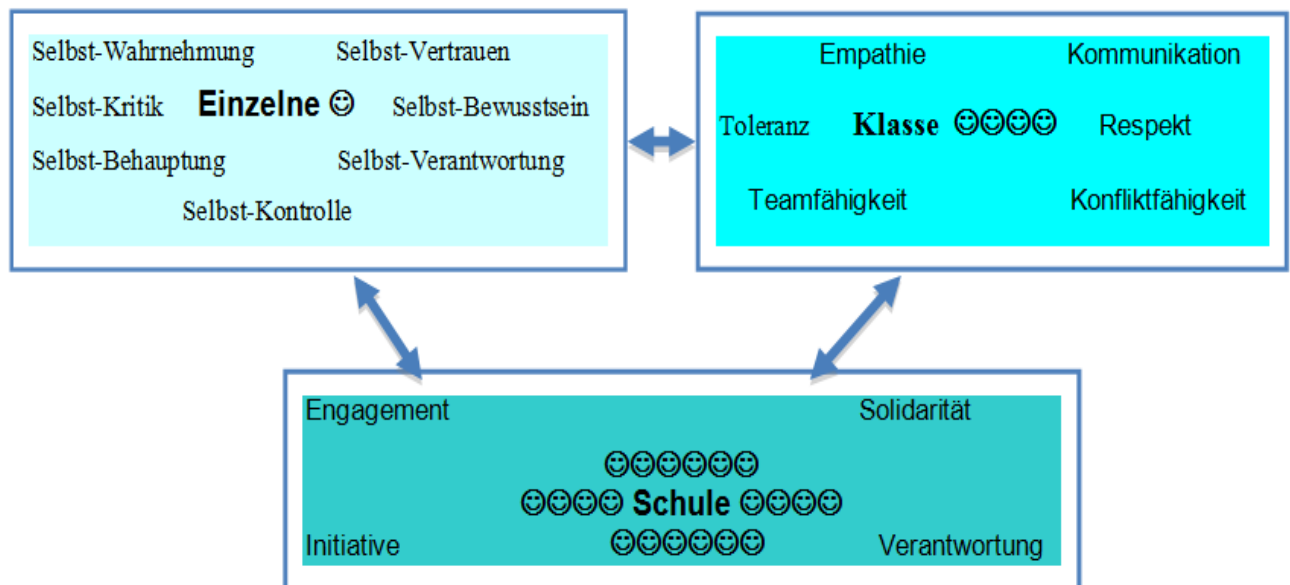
Selbst-Wahrnehmung Selbst-Vertrauen

Selbst-Kritik **Einzelne** ☺ Selbst-Bewusstsein

Selbst-Behauptung Selbst-Verantwortung

Selbst-Kontrolle

Empathie Kommunikation

Toleranz **Klasse** ☺☺☺☺ Respekt

Teamfähigkeit Konfliktfähigkeit

Engagement Solidarität

☺☺☺☺☺☺

☺☺☺☺ **Schule** ☺☺☺☺

Initiative ☺☺☺☺☺☺ Verantwortung